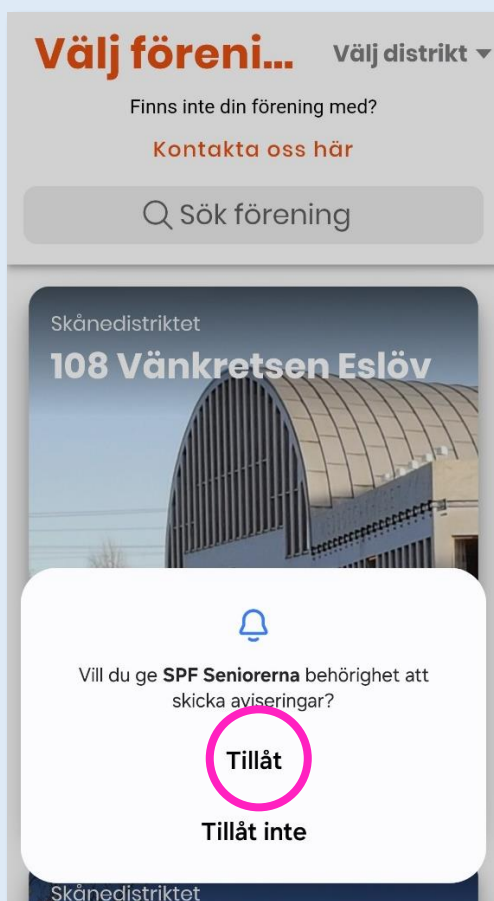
Välj föreni...

Välj distrikt

Finns inte din förening med?

Kontakta oss här

Sök förening

Skånedistriktet

108 Vänkretsen Eslöv

Vill du ge **SPF Seniorerna** behörighet att skicka aviseringar?

Tillåt

Tillåt inte

Skånedistriktet